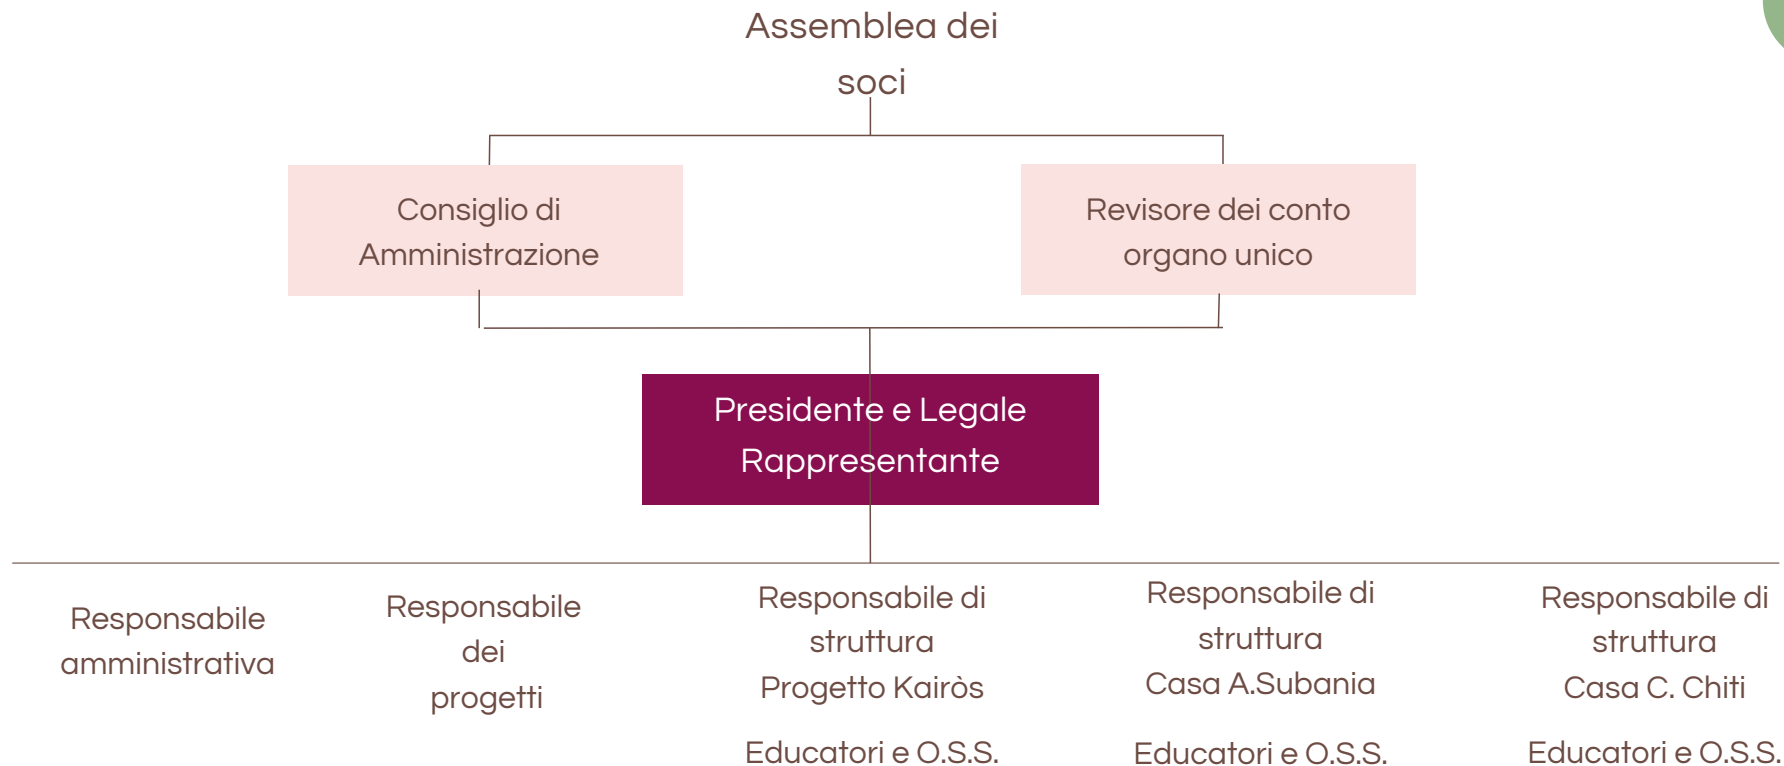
Assemblea dei soci

Consiglio di Amministrazione

Revisore dei conto organo unico

Presidente e Legale Rappresentante

Responsabile amministrativa

Responsabile dei progetti

Responsabile di struttura Progetto Kairòs

Educatori e O.S.S.

Responsabile di struttura Casa A.Subania

Educatori e O.S.S.

Responsabile di struttura Casa C. Chiti

Educatori e O.S.S.